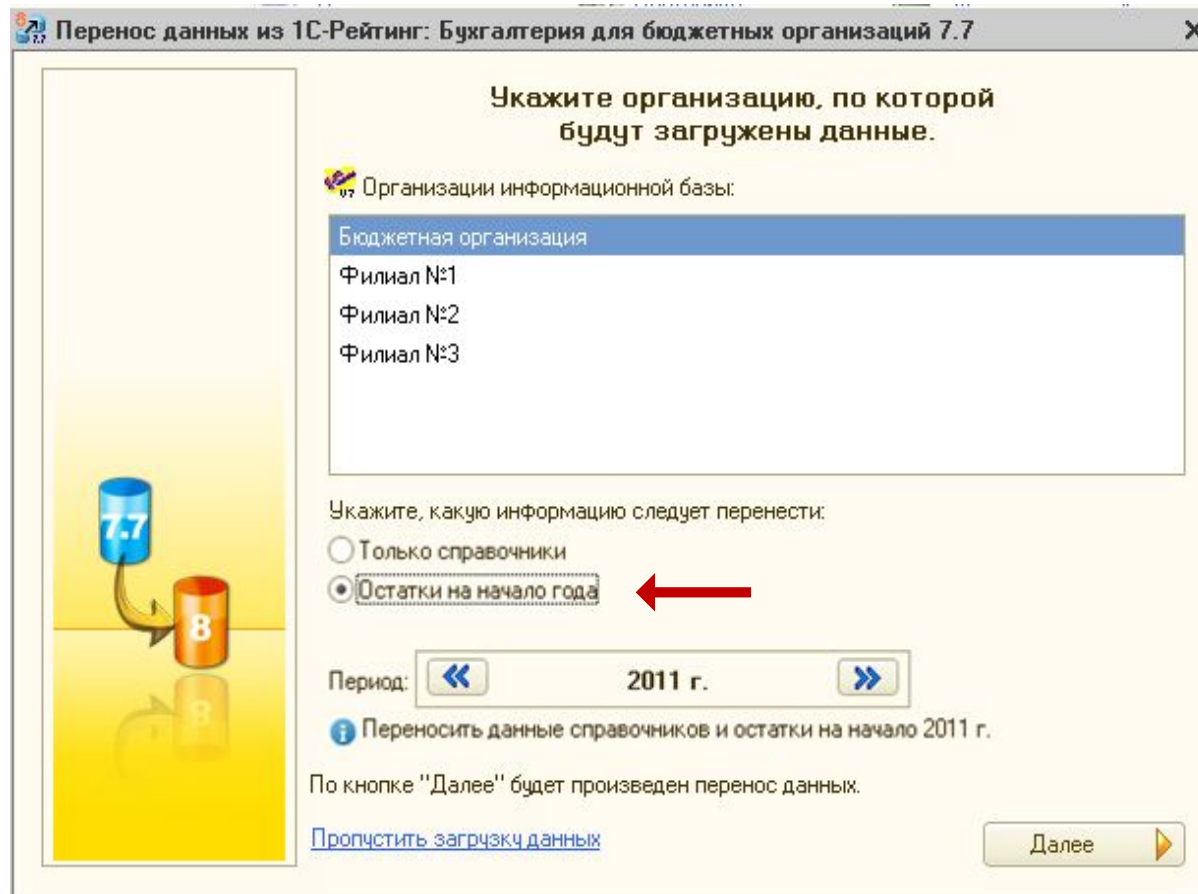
Перенос данных из 1С-Рейтинг: Бухгалтерия для бюджетных организаций 7.7

Укажите организацию, по которой будут загружены данные.

Организации информационной базы:

Бюджетная организация
Филиал №1
Филиал №2
Филиал №3

Укажите, какую информацию следует перенести:
Только справочники
Остатки на начало года

7.7
8
8

Период: 2011 г.

Переносить данные справочников и остатки на начало 2011 г.

По кнопке "Далее" будет произведен перенос данных.

Пропустить загрузку данных

Далее